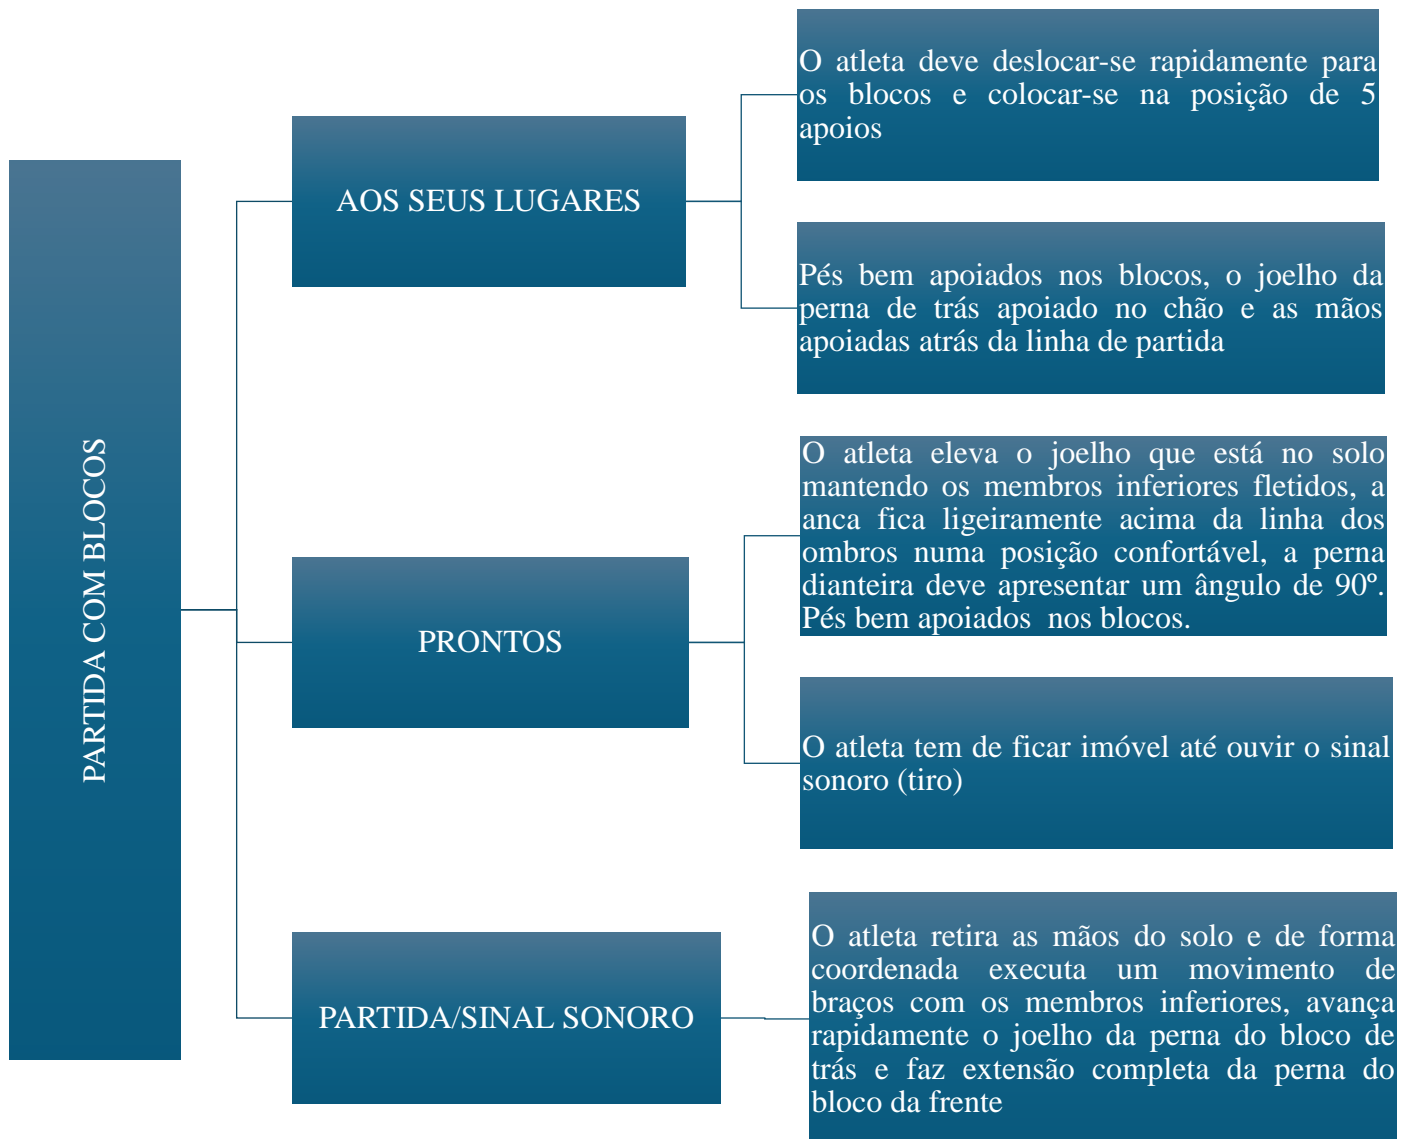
PARTIDA COM BLOCOS

AOS SEUS LUGARES

O atleta deve deslocar-se rapidamente para os blocos e colocar-se na posição de 5 apoios

Pés bem apoiados nos blocos, o joelho da perna de trás apoiado no chão e as mãos apoiadas atrás da linha de partida

PRONTOS

O atleta eleva o joelho que está no solo mantendo os membros inferiores fletidos, a anca fica ligeiramente acima da linha dos ombros numa posição confortável, a perna dianteira deve apresentar um ângulo de 90º. Pés bem apoiados nos blocos.

O atleta tem de ficar imóvel até ouvir o sinal sonoro (tiro)

PARTIDA/SINAL SONORO

O atleta retira as mãos do solo e de forma coordenada executa um movimento de braços com os membros inferiores, avança rapidamente o joelho da perna do bloco de trás e faz extensão completa da perna do bloco da frente